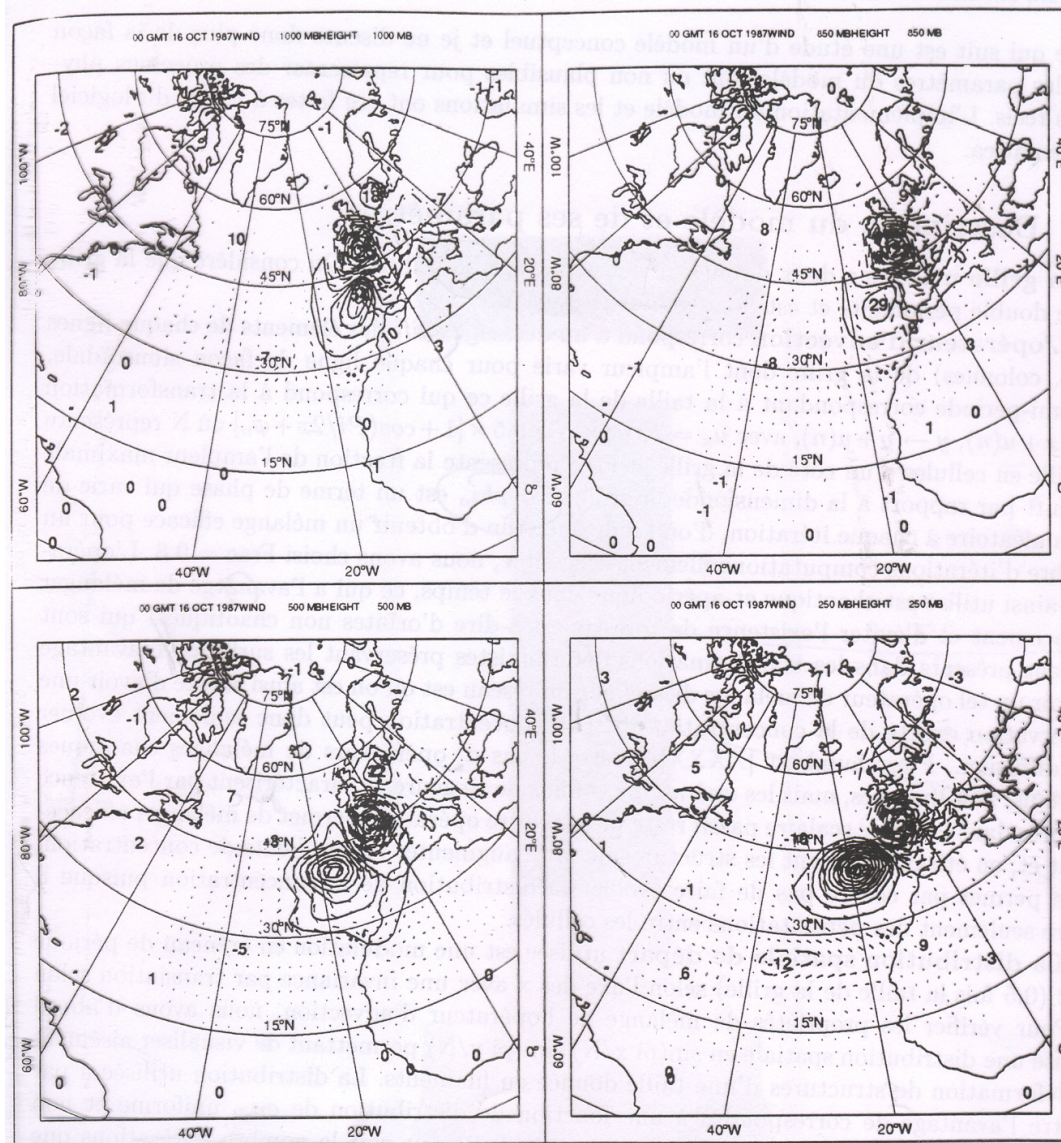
00 GMT 16 OCT 1987WIND 1000 MBHEIGHT 1000 MB

75°N
60°N
45°N
30°N
15°N
100°W
80°W
60°W
40°W
20°W
40°E
20°E
-2
-1
1
10
3
0
-1
0

00 GMT 16 OCT 1987WIND 850 MBHEIGHT 850 MB

75°N
60°N
45°N
30°N
15°N
100°W
80°W
60°W
40°W
20°W
0
8
29
8
-1
1
-1
-1
0
0

00 GMT 16 OCT 1987WIND 500 MBHEIGHT 500 MB

75°N
60°N
45°N
30°N
15°N
100°W
80°W
60°W
40°W
20°W
40°E
20°E
2
-1
-1
7
-5
0
0

00 GMT 16 OCT 1987WIND 250 MBHEIGHT 250 MB

75°N
60°N
45°N
30°N
15°N
100°W
80°W
60°W
40°W
20°W
3
-3
5
-18
1
-1
6
-12
-9
-3